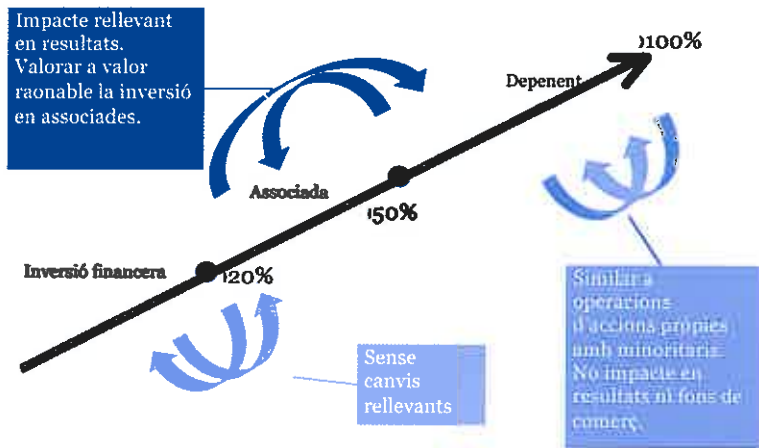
Impacte rellevant en resultats. Valorar a valor raonable la inversió en associades.

Depenent

›100%

Associada

›50%

Inversió financera

›20%

Similar a operacions d'accions pròpies amb minoritaris. No impacte en resultats ni fons de comerç.

Sense canvis rellevants